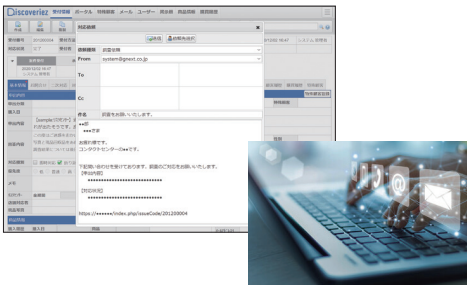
Discoveriez 受付管理 ポータル 情報共有 メール ユーザー 掲示板 商品情報 業務設定

対応履歴

送信 送信先追加

連絡種類 返信送信

From system@nexct.co.jp

To

Cc

件名 部署をお願いいたします。

●●様
●●です

お疲れ様です。
コンタクトセンター●●です。

下記問い合わせを受けております。調査のご対応をお願いいたします。
【受付内容】
**************************

【対応状況】
**************************

https://●●●●●●/index.php/issueCode/201200004

受付番号
対応状況
受付時間
受付種別
購入店
製品
メモ